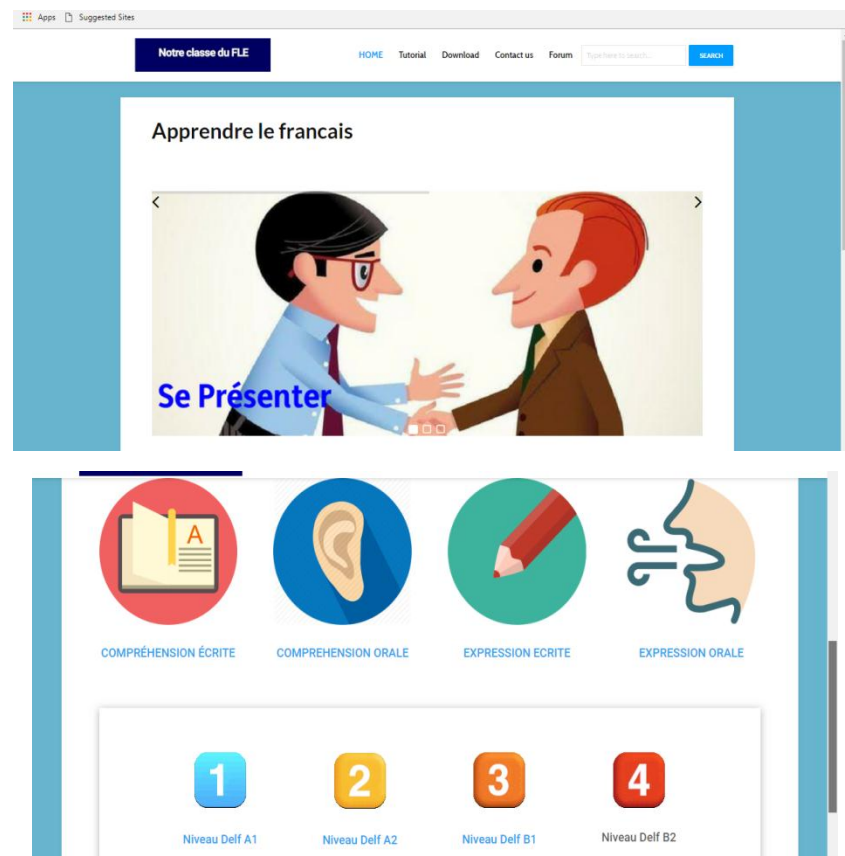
Apps Suggested Sites

Notre classe du FLE

HOME Tutorial Download Contact us Forum Type here to search... SEARCH

Apprendre le francais

Se Présenter

A

COMPRÉHENSION ÉCRITE COMPREHENSION ORALE EXPRESSION ECRITE EXPRESSION ORALE

1 Niveau Delf A1

2 Niveau Delf A2

3 Niveau Delf B1

4 Niveau Delf B2